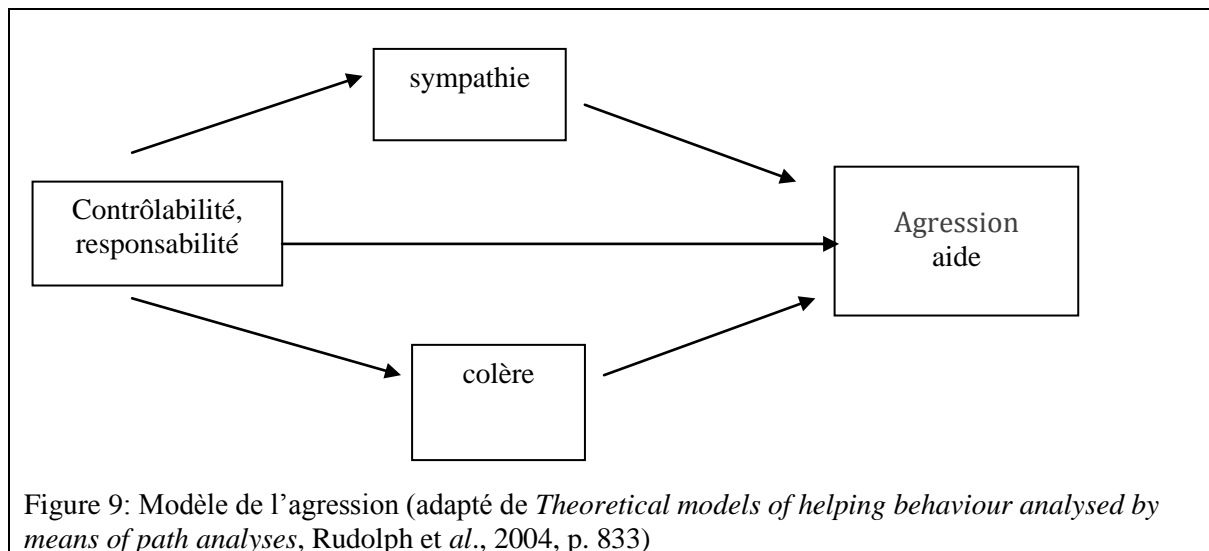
sympathie

Contrôlabilité, responsabilité

Agression
aide

colère

Figure 9: Modèle de l'agression (adapté de *Theoretical models of helping behaviour analysed by means of path analyses*, Rudolph et *al*., 2004, p. 833)